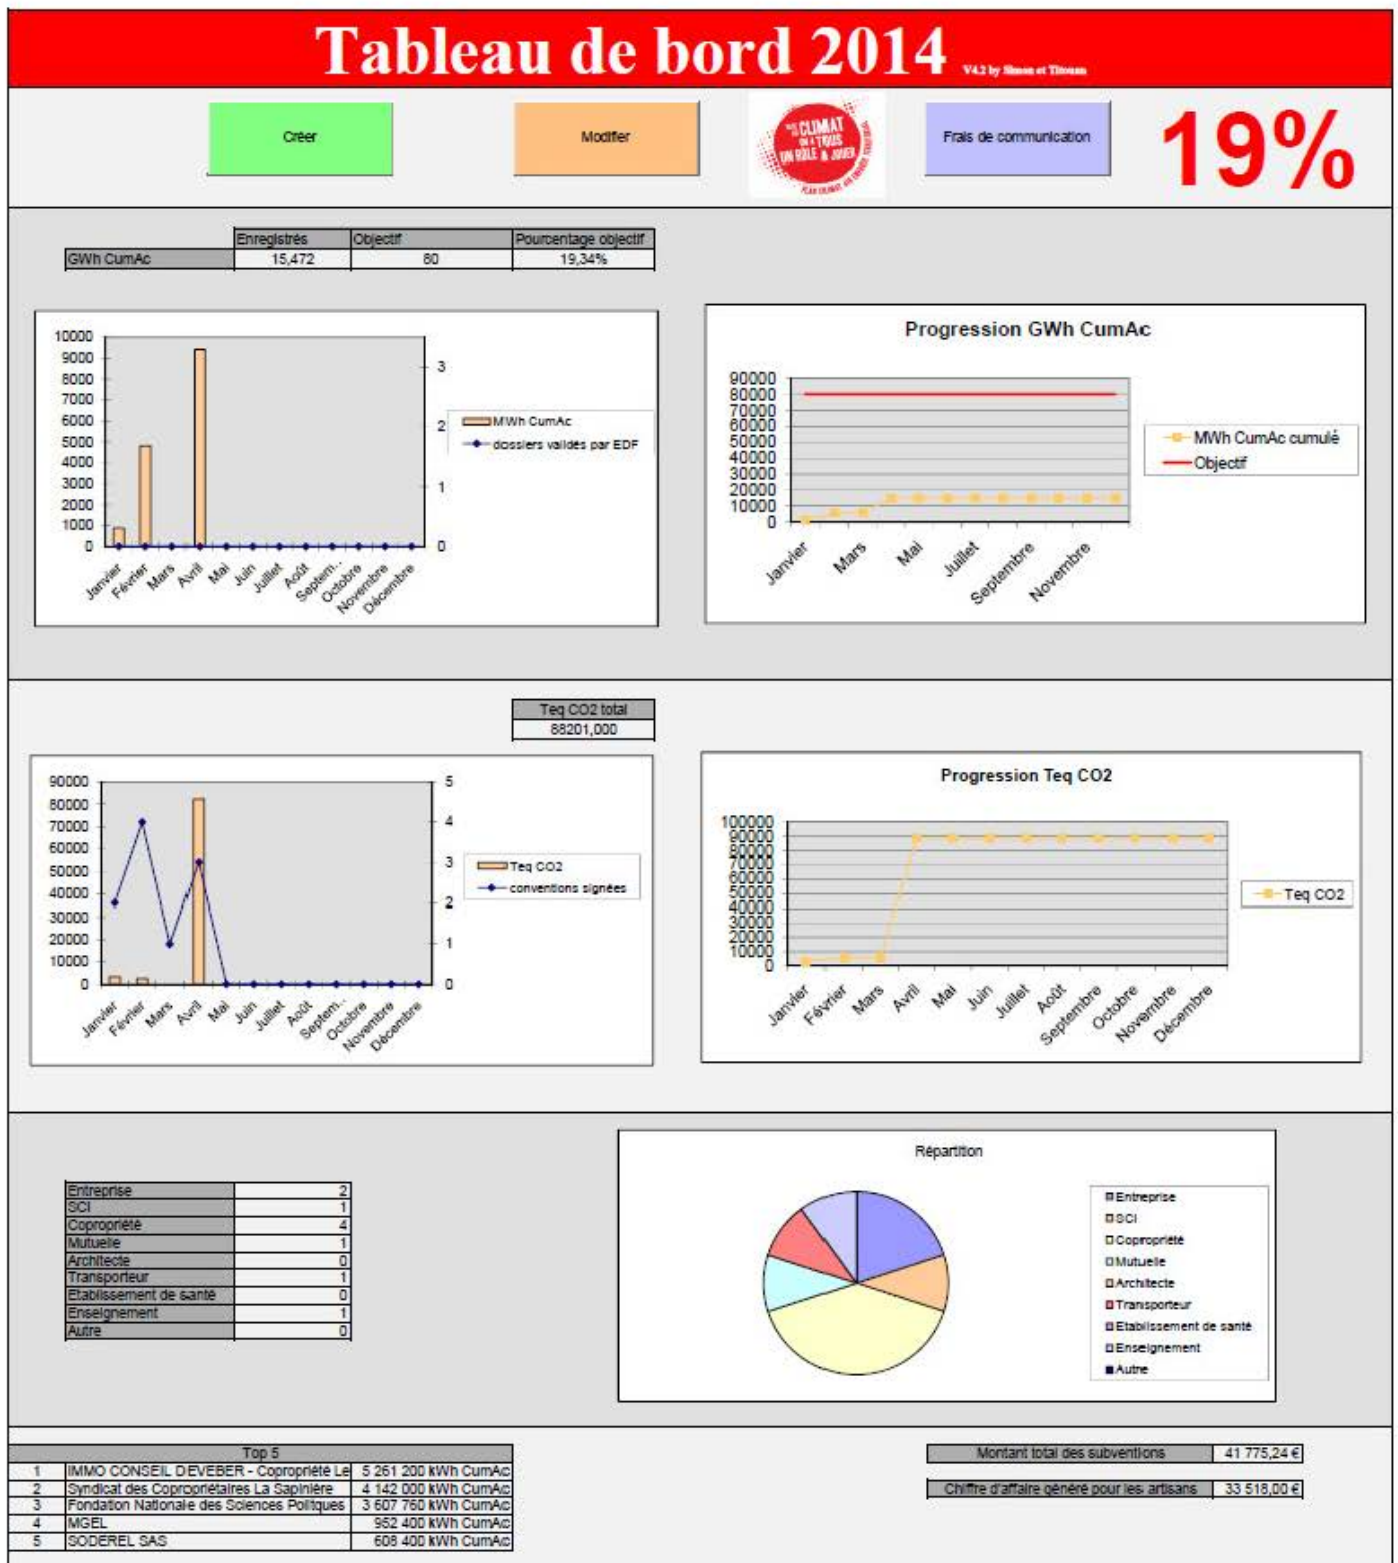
Tableau de bord 2014 V4.2 by Simon et Titouan

Créer

Modifier

CLIMAT UN RÔLE À JOUER

Frais de communication

19%

| | Enregistrés | Objectif | Pourcentage objectif |
|---|---|---|---|
| GWh CumAc | 15,472 | 80 | 19,34% |

10000 9000 8000 7000 6000 5000 4000 3000 2000 1000 0
3 2 1 0
MWh CumAc
dossiers validés par EDF
Janvier Février Mars Avril Mai Juin Juillet Août Septem... Octobre Novembre Décembre

Progression GWh CumAc
90000 80000 70000 60000 50000 40000 30000 20000 10000 0
MWh CumAc cumulé
Objectif
Janvier Mars Mai Juillet Septembre Novembre

| Teq CO2 total |
|---|
| 88201,000 |

90000 80000 70000 60000 50000 40000 30000 20000 10000 0
5 4 3 2 1 0
Teq CO2
conventions signées
Janvier Février Mars Avril Mai Juin Juillet Août Septem... Octobre Novembre Décembre

Progression Teq CO2
100000 90000 80000 70000 60000 50000 40000 30000 20000 10000 0
Teq CO2
Janvier Février Mars Avril Mai Juin Juillet Août Septembre Octobre Novembre Décembre

| | |
|---|---|
| Entreprise | 2 |
| SCI | 1 |
| Copropriété | 4 |
| Mutuelle | 1 |
| Architecte | 0 |
| Transporteur | 1 |
| Etablissement de santé | 0 |
| Enseignement | 1 |
| Autre | 0 |

Répartition
Entreprise
SCI
Copropriété
Mutuelle
Architecte
Transporteur
Etablissement de santé
Enseignement
Autre

| Top 5 | | |
|---|---|---|
| 1 | IMMO CONSEIL DEVEBER - Copropriété Le | 5 261 200 kWh CumAc |
| 2 | Syndicat des Copropriétaires La Sapinière | 4 142 000 kWh CumAc |
| 3 | Fondation Nationale des Sciences Politiques | 3 607 760 kWh CumAc |
| 4 | MGEL | 952 400 kWh CumAc |
| 5 | SODEREL SAS | 608 400 kWh CumAc |

| Montant total des subventions | 41 775,24 € |
|---|---|

| Chiffre d'affaire généré pour les artisans | 33 518,00 € |
|---|---|